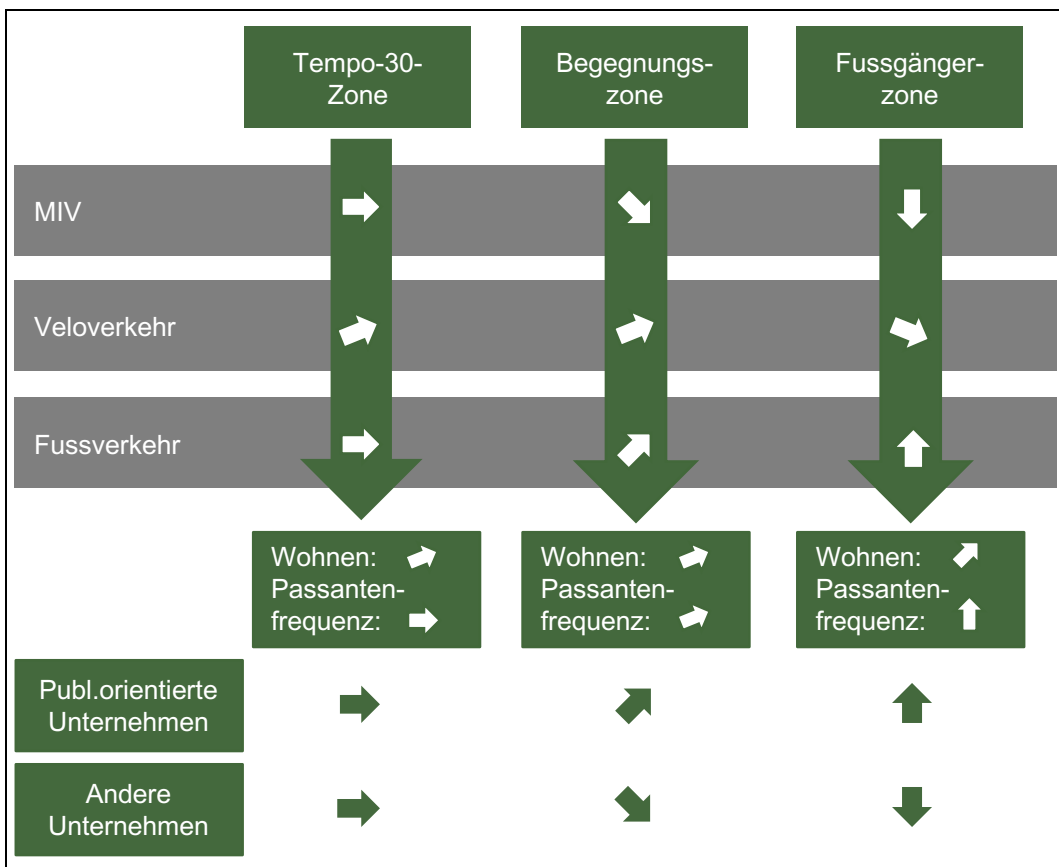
Tempo-30-Zone

Begegnungszone

Fussgängerzone

MIV

Veloverkehr

Fussverkehr

Wohnen: Passantenfrequenz:

Wohnen: Passantenfrequenz:

Wohnen: Passantenfrequenz:

Publ.orientierte Unternehmen

Andere Unternehmen